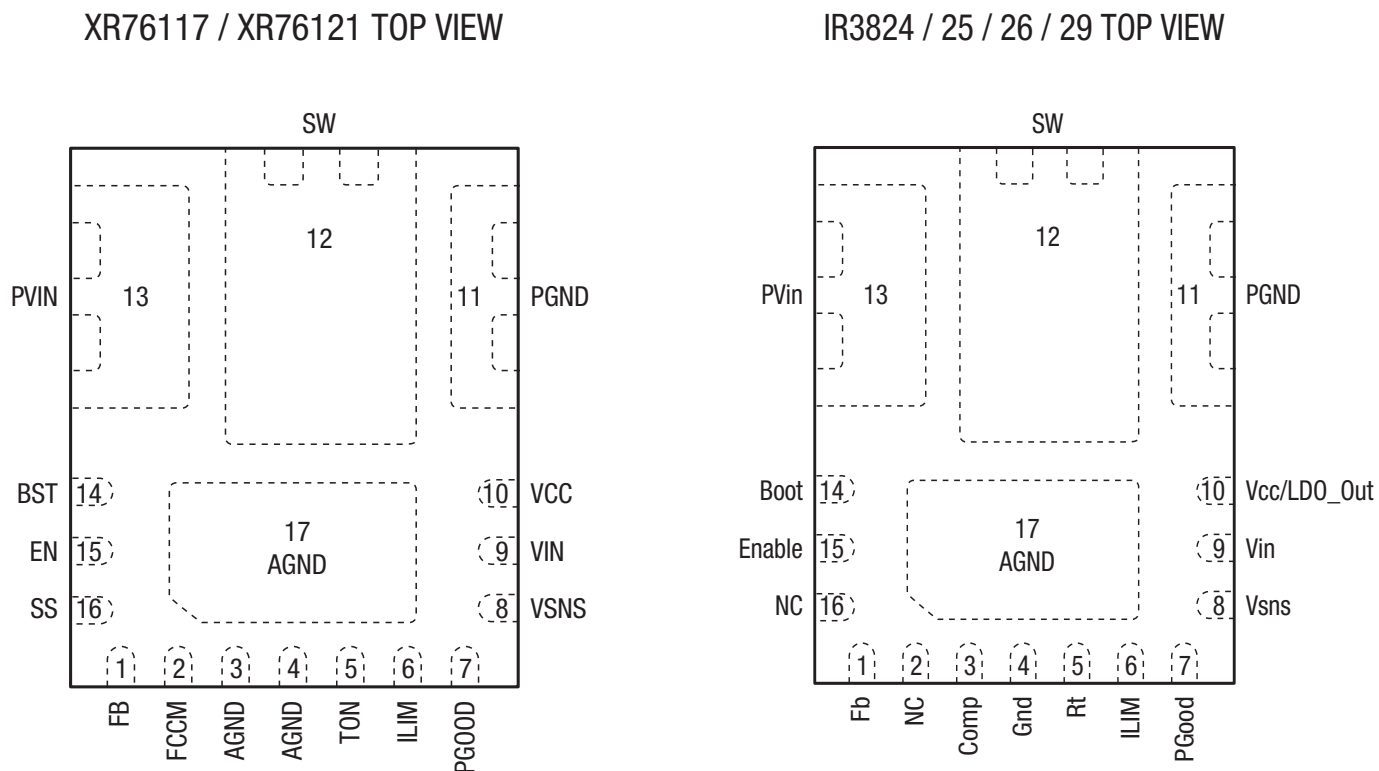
XR76117 / XR76121 TOP VIEW

SW

12

PVIN 13

11 PGND

BST 14

10 VCC

17
AGND

EN 15

9 VIN

SS 16

8 VSNS

1 2 3 4 5 6 7

FB FCCM AGND AGND TON ILIM PGOOD

IR3824 / 25 / 26 / 29 TOP VIEW

SW

12

PVin 13

11 PGND

Boot 14

10 Vcc/LDO_Out

17
AGND

Enable 15

9 Vin

NC 16

8 Vsns

1 2 3 4 5 6 7

Fb NC Comp Gnd Rt ILIM PGood